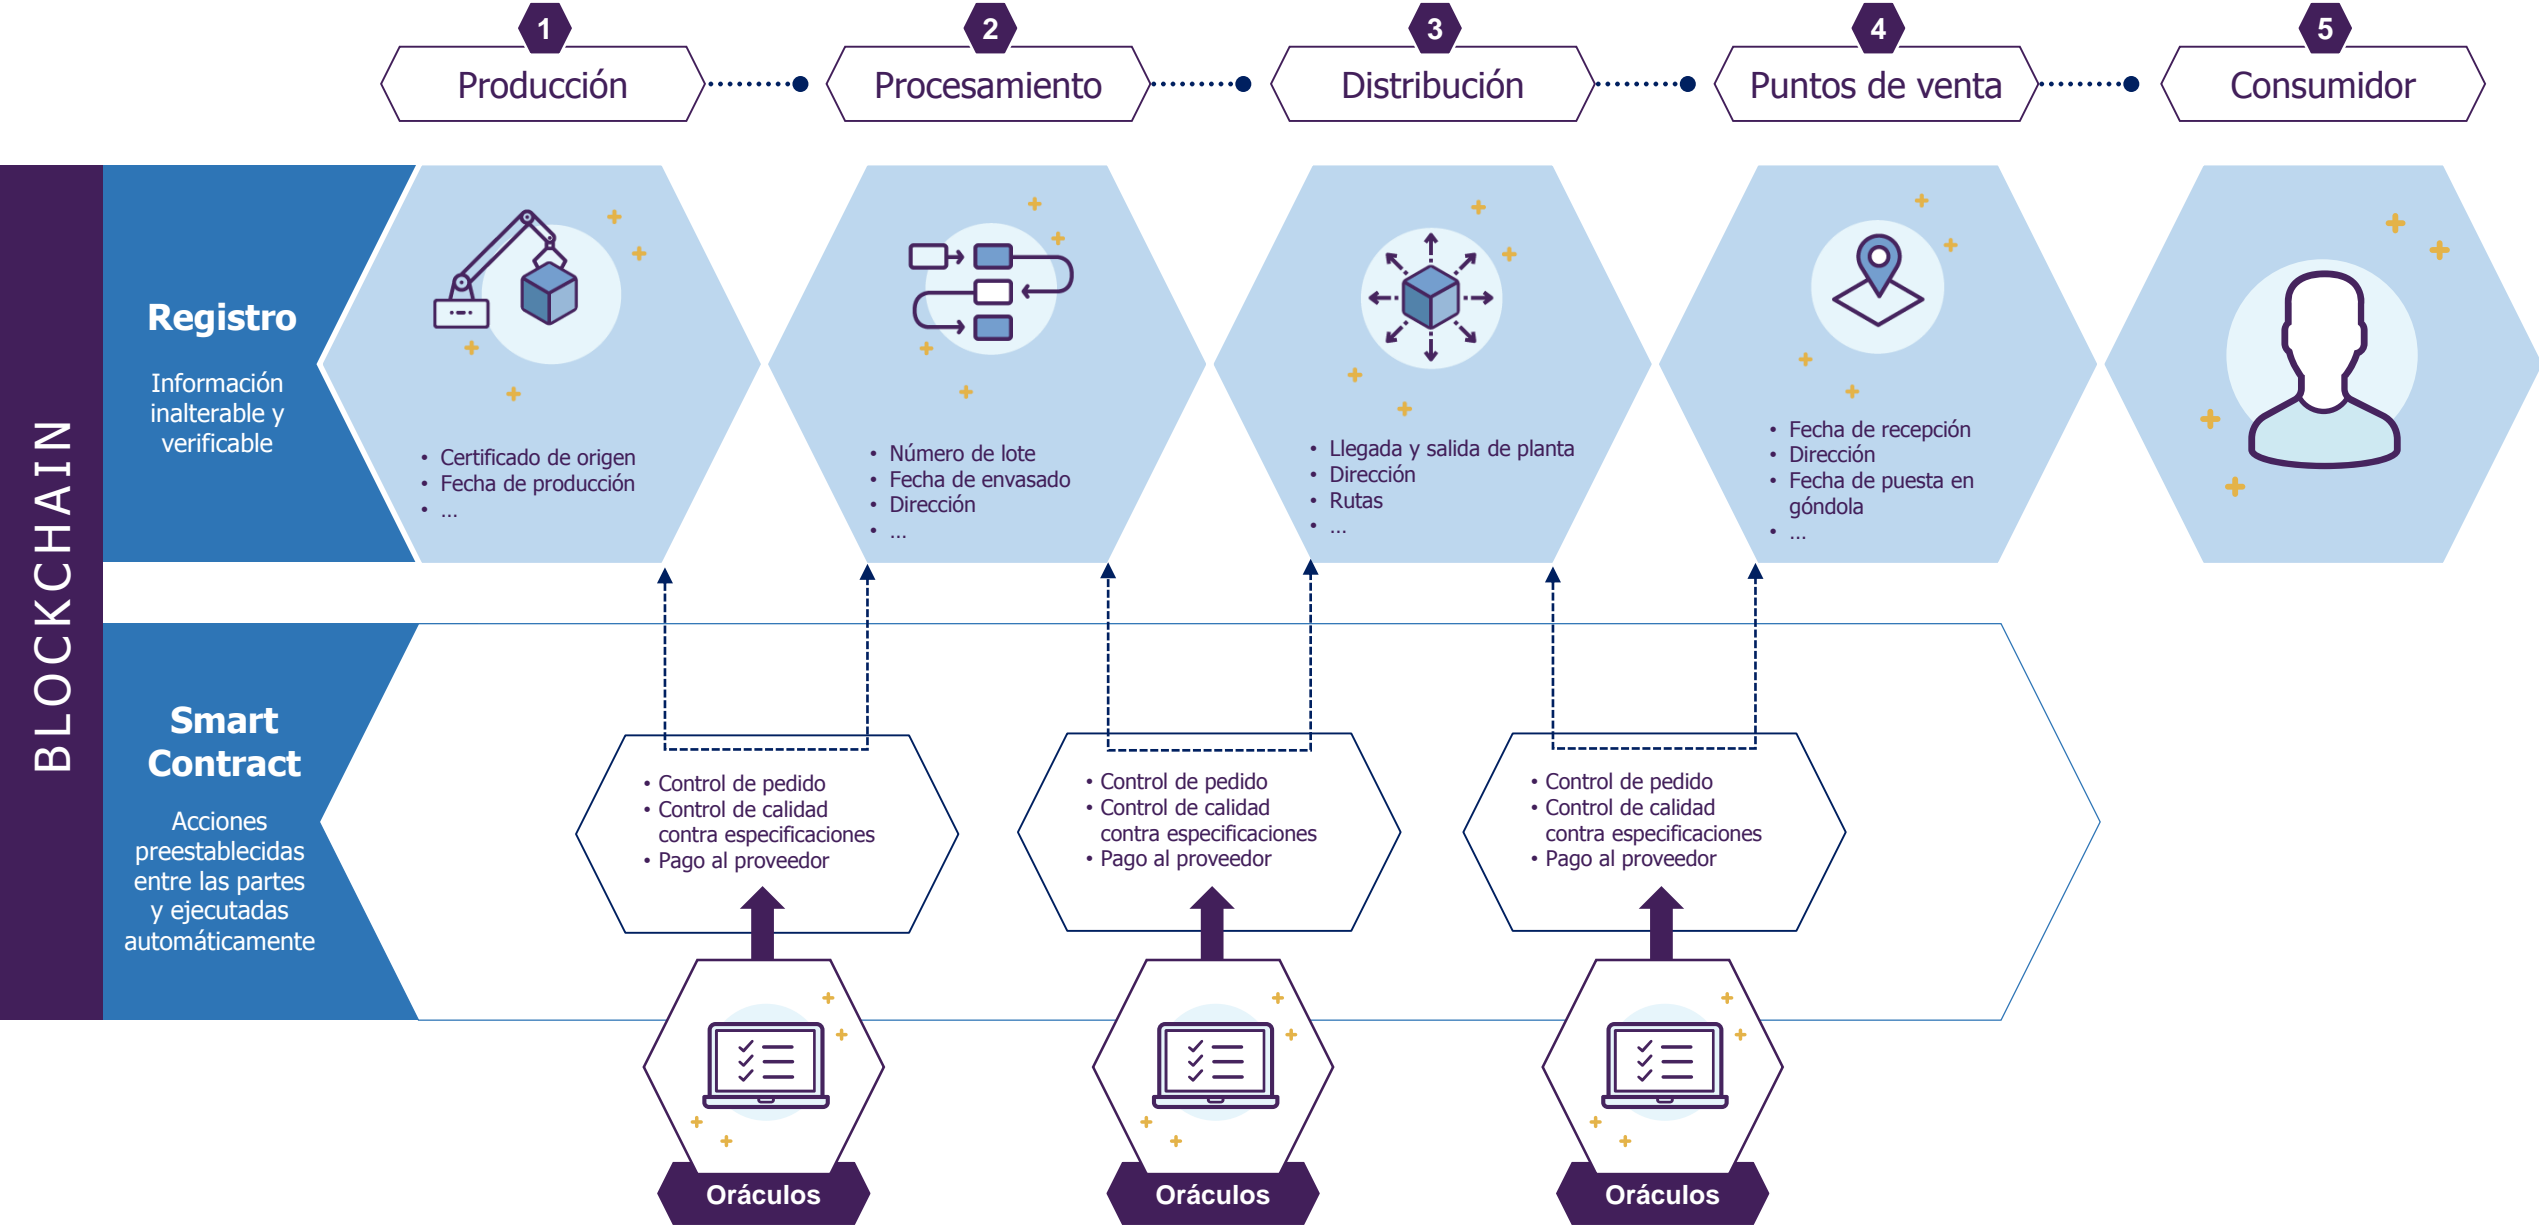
1
Producción

2
Procesamiento

3
Distribución

4
Puntos de venta

5
Consumidor

BLOCKCHAIN

Registro

Información inalterable y verificable

• Certificado de origen
• Fecha de producción
• ...

• Número de lote
• Fecha de envasado
• Dirección
• ...

• Llegada y salida de planta
• Dirección
• Rutas
• ...

• Fecha de recepción
• Dirección
• Fecha de puesta en góndola
• ...

Smart Contract

Acciones preestablecidas entre las partes y ejecutadas automáticamente

• Control de pedido
• Control de calidad contra especificaciones
• Pago al proveedor

• Control de pedido
• Control de calidad contra especificaciones
• Pago al proveedor

• Control de pedido
• Control de calidad contra especificaciones
• Pago al proveedor

Oráculos

Oráculos

Oráculos